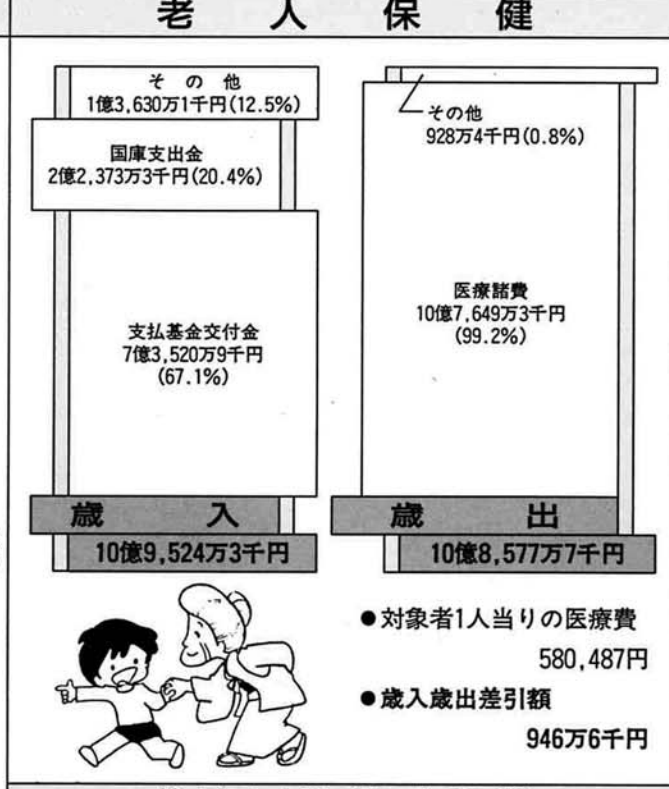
老人保健

その他
1億3,630万1千円(12.5%)

国庫支出金
2億2,373万3千円(20.4%)

支払基金交付金
7億3,520万9千円
(67.1%)

歳入
10億9,524万3千円

その他
928万4千円(0.8%)

医療諸費
10億7,649万3千円
(99.2%)

歳出
10億8,577万7千円

●対象者1人当りの医療費
580,487円

●歳入歳出差引額
946万6千円